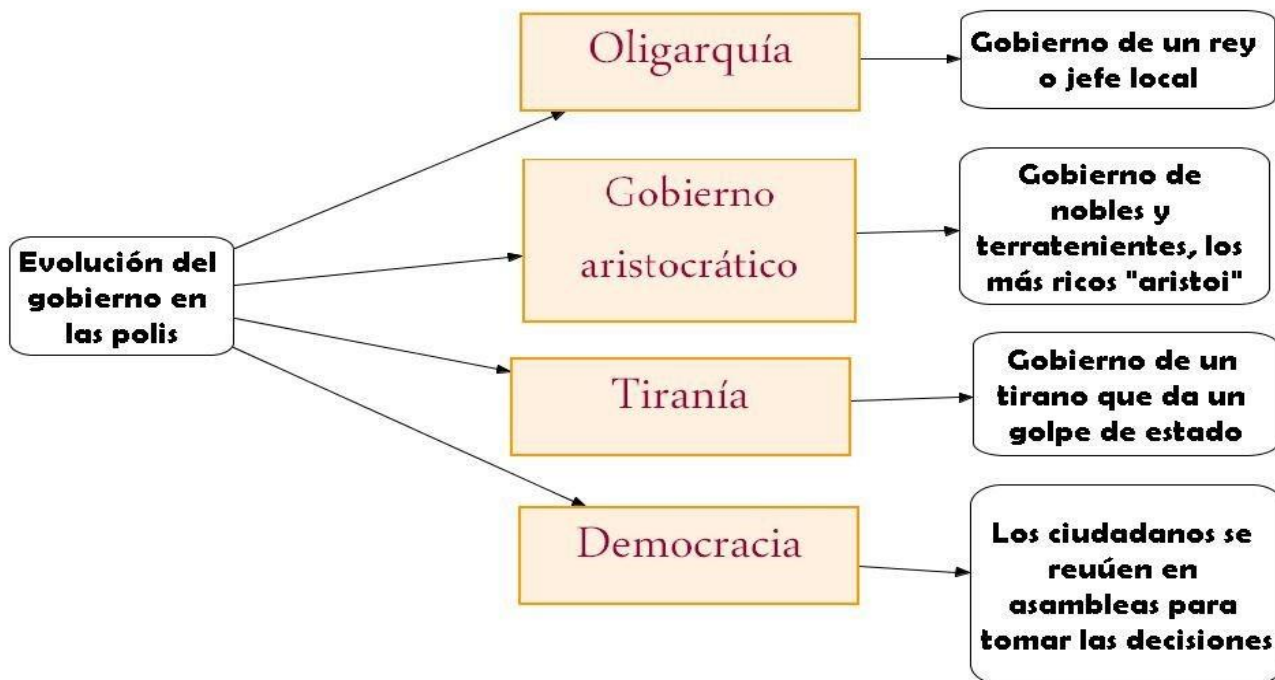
Evolución del gobierno en las polis

Oligarquía

Gobierno de un rey o jefe local

Gobierno aristocrático

Gobierno de nobles y terratenientes, los más ricos "aristoi"

Tiranía

Gobierno de un tirano que da un golpe de estado

Democracia

Los ciudadanos se reuúen en asambleas para tomar las decisiones